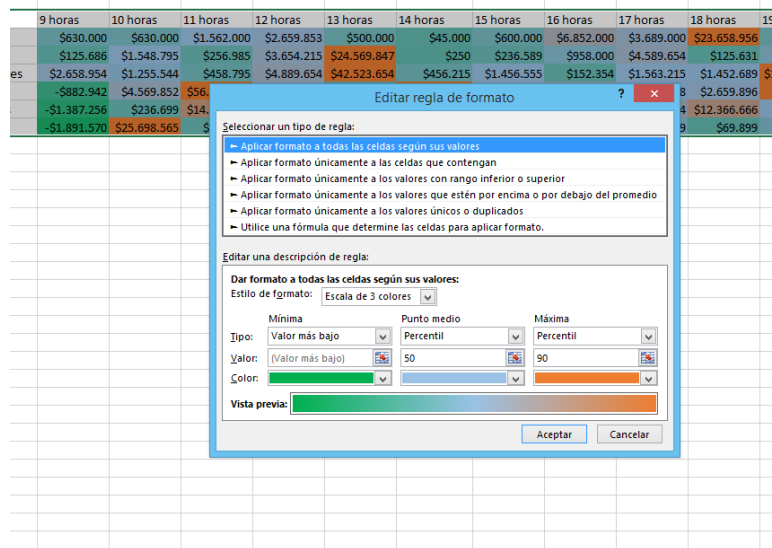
| | 9 horas | 10 horas | 11 horas | 12 horas | 13 horas | 14 horas | 15 horas | 16 horas | 17 horas | 18 horas | 19 |
|---|---|---|---|---|---|---|---|---|---|---|---|
| | $630.000 | $630.000 | $1.562.000 | $2.659.853 | $500.000 | $45.000 | $600.000 | $6.852.000 | $3.689.000 | $23.658.956 | |
| | $125.686 | $1.548.795 | $256.985 | $3.654.215 | $24.569.847 | $250 | $236.589 | $958.000 | $4.589.654 | $125.631 | |
| es | $2.658.954 | $1.255.544 | $458.795 | $4.889.654 | $42.523.654 | $456.215 | $1.456.555 | $152.354 | $1.563.215 | $1.452.689 | |
| | -$882.942 | $4.569.852 | $56. | | | | | | 8 | $2.659.896 | |
| | -$1.387.256 | $236.699 | $14. | | | | | | 4 | $12.366.666 | |
| | -$1.891.570 | $25.698.565 | $ | | | | | | 9 | $69.899 | |

Editar regla de formato

?

Seleccionar un tipo de regla:

► Aplicar formato a todas las celdas según sus valores
► Aplicar formato únicamente a las celdas que contengan
► Aplicar formato únicamente a los valores con rango inferior o superior
► Aplicar formato únicamente a los valores que estén por encima o por debajo del promedio
► Aplicar formato únicamente a los valores únicos o duplicados
► Utilice una fórmula que determine las celdas para aplicar formato.

Editar una descripción de regla:

Dar formato a todas las celdas según sus valores:

Estilo de formato: Escala de 3 colores

| | Mínima | Punto medio | Máxima |
|---|---|---|---|
| Tipo: | Valor más bajo | Percentil | Percentil |
| Valor: | (Valor más bajo) | 50 | 90 |
| Color: | | | |

Vista previa:

Aceptar Cancelar